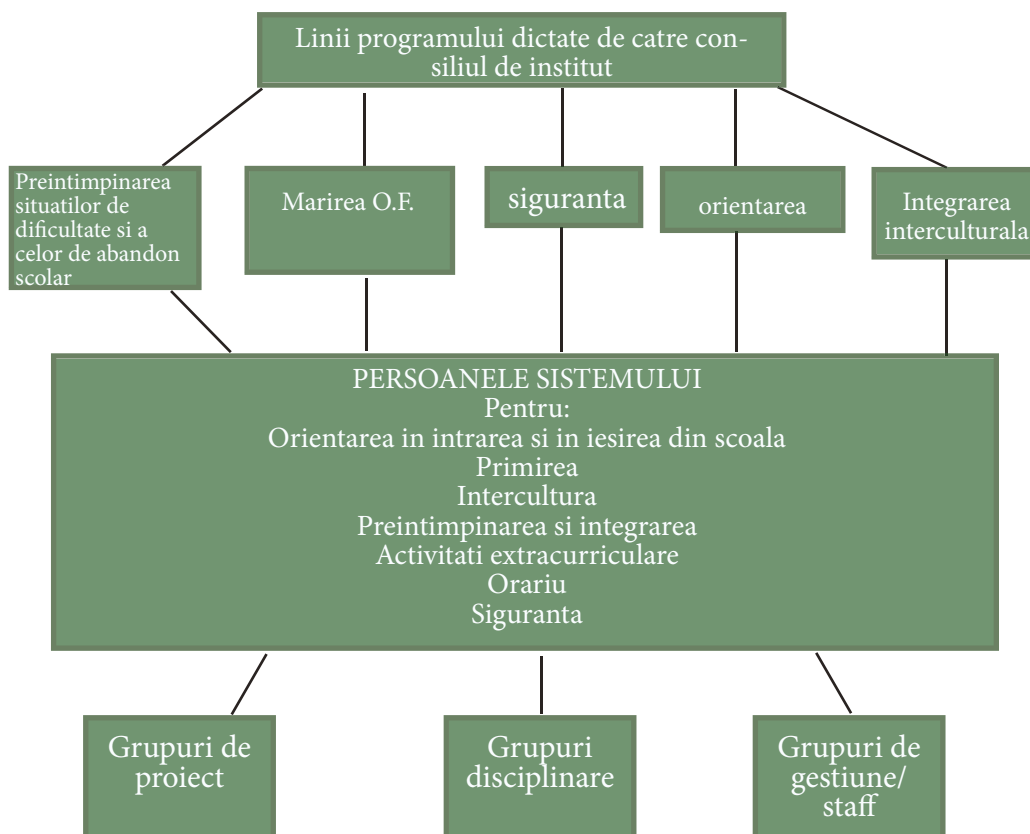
Linii programului dictate de catre consiliul de institut

Preintimpinarea situatilor de dificultate si a celor de abandon scolar

Marirea O.F.

siguranta

orientarea

Integrarea interculturala

PERSOANELE SISTEMULUI
Pentru:
Orientarea in intrarea si in iesirea din scoala
Primirea
Intercultura
Preintimpinarea si integrarea
Activitati extracurriculare
Orariu
Siguranta

Grupuri de proiect

Grupuri disciplinare

Grupuri de gestiune/ staff